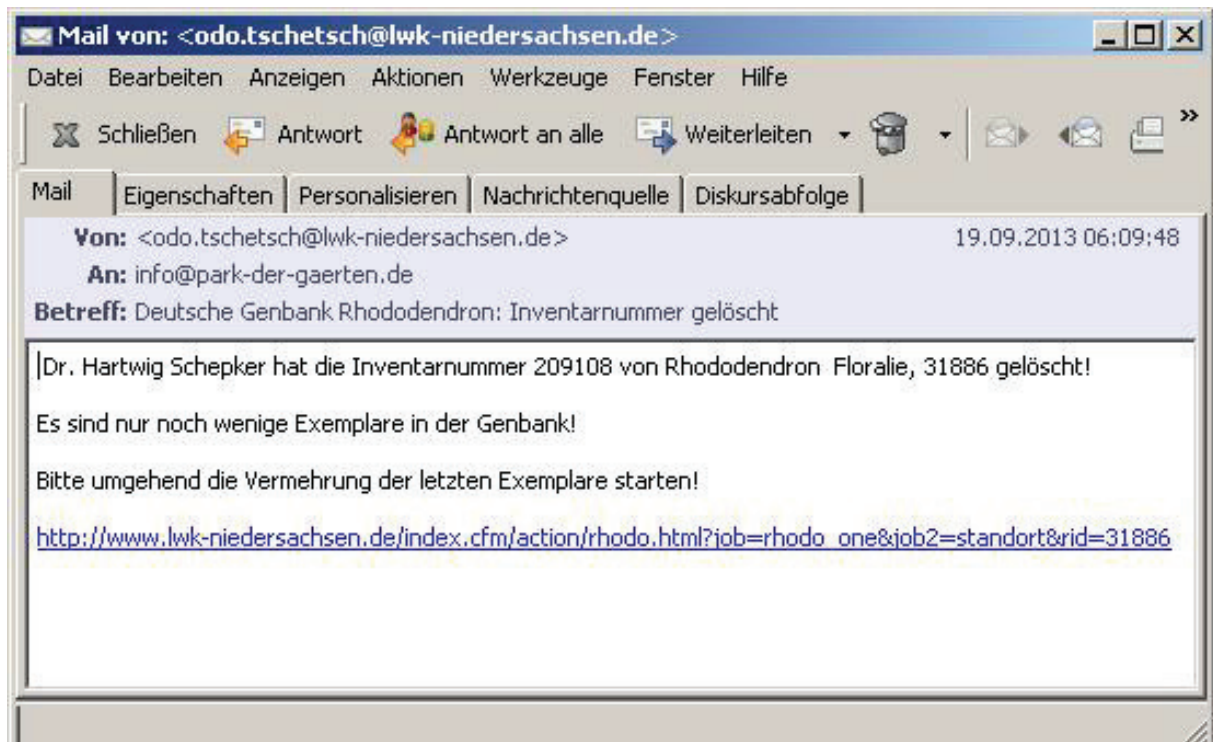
Mail von: <odo.tschetsch@lwk-niedersachsen.de>

Datei Bearbeiten Anzeigen Aktionen Werkzeuge Fenster Hilfe

Schließen Antwort Antwort an alle Weiterleiten

Mail | Eigenschaften | Personalisieren | Nachrichtenquelle | Diskursabfolge

Von: <odo.tschetsch@lwk-niedersachsen.de> 19.09.2013 06:09:48
An: info@park-der-gaerten.de
Betreff: Deutsche Genbank Rhododendron: Inventarnummer gelöscht

Dr. Hartwig Schepker hat die Inventarnummer 209108 von Rhododendron Floralie, 31886 gelöscht!

Es sind nur noch wenige Exemplare in der Genbank!

Bitte umgehend die Vermehrung der letzten Exemplare starten!

http://www.lwk-niedersachsen.de/index.cfm/action/rhodo.html?job=rhodo_one&job2=standort&rid=31886